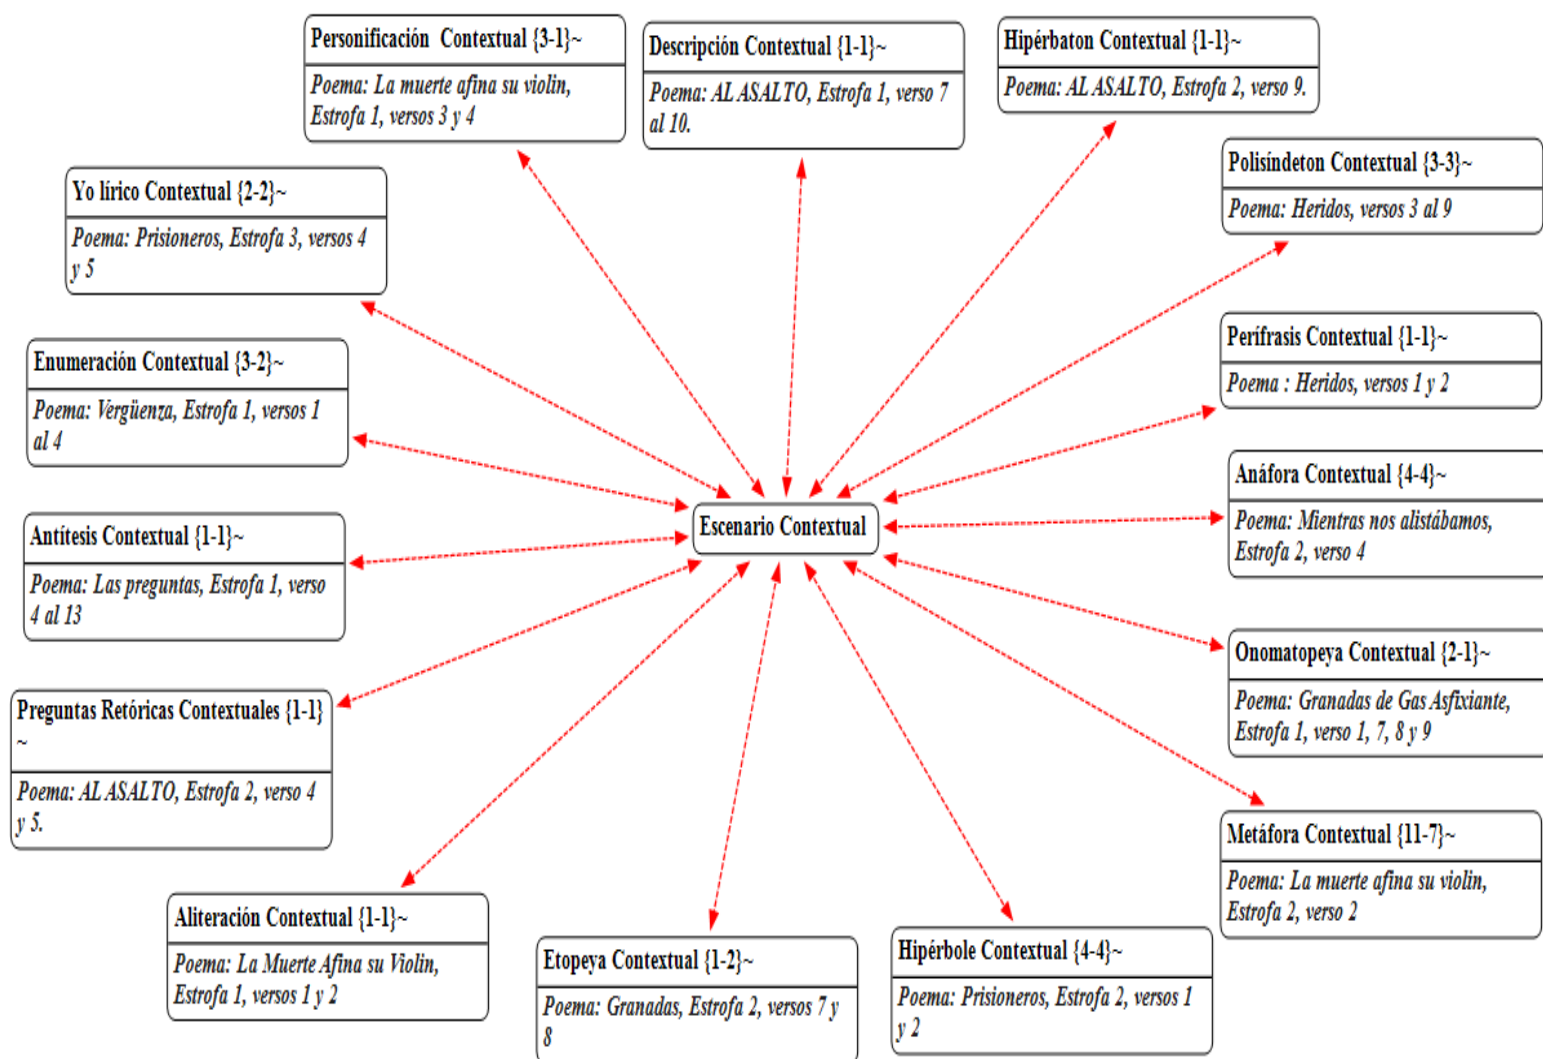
Personificación Contextual {3-1}~
Poema: La muerte afina su violín, Estrofa 1, versos 3 y 4

Descripción Contextual {1-1}~
Poema: AL ASALTO, Estrofa 1, verso 7 al 10.

Hipérbaton Contextual {1-1}~
Poema: AL ASALTO, Estrofa 2, verso 9.

Yo lírico Contextual {2-2}~
Poema: Prisioneros, Estrofa 3, versos 4 y 5

Polisíndeton Contextual {3-3}~
Poema: Heridos, versos 3 al 9

Enumeración Contextual {3-2}~
Poema: Vergüenza, Estrofa 1, versos 1 al 4

Perífrasis Contextual {1-1}~
Poema : Heridos, versos 1 y 2

Anáfora Contextual {4-4}~
Poema: Mientras nos alistábamos, Estrofa 2, verso 4

Antítesis Contextual {1-1}~
Poema: Las preguntas, Estrofa 1, verso 4 al 13

Escenario Contextual

Onomatopeya Contextual {2-1}~
Poema: Granadas de Gas Asfixiante, Estrofa 1, verso 1, 7, 8 y 9

Preguntas Retóricas Contextuales {1-1}~
Poema: AL ASALTO, Estrofa 2, verso 4 y 5.

Metáfora Contextual {11-7}~
Poema: La muerte afina su violín, Estrofa 2, verso 2

Aliteración Contextual {1-1}~
Poema: La Muerte Afina su Violín, Estrofa 1, versos 1 y 2

Etopeya Contextual {1-2}~
Poema: Granadas, Estrofa 2, versos 7 y 8

Hipérbole Contextual {4-4}~
Poema: Prisioneros, Estrofa 2, versos 1 y 2